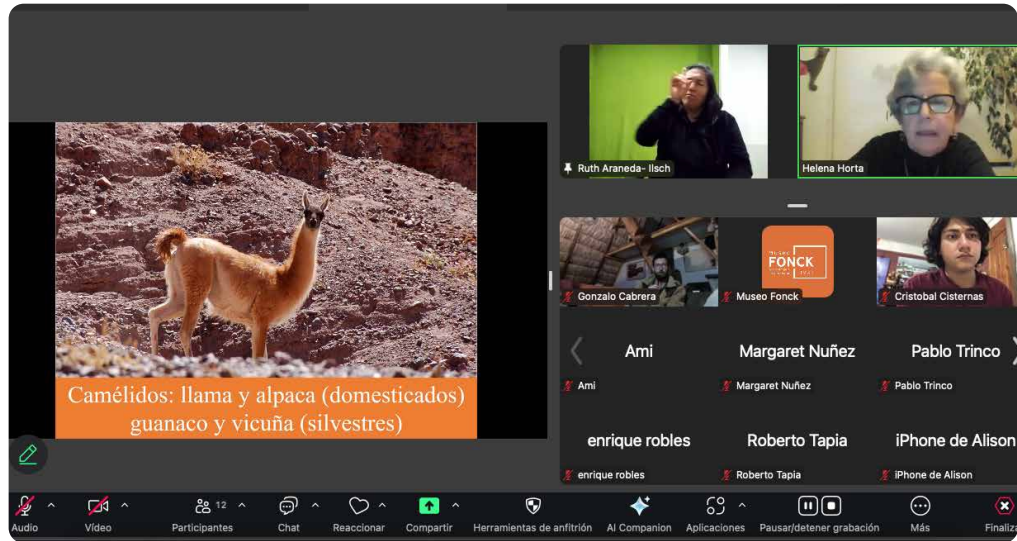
Camélidos: llama y alpaca (domesticados) guanaco y vicuña (silvestres)

Ruth Araneda- Ilsch

Helena Horta

Gonzalo Cabrera

FONCK

Museo Fonck

Cristobal Cisternas

Ami

Ami

Margaret Nuñez

Margaret Nuñez

Pablo Trinco

Pablo Trinco

enrique robles

enrique robles

Roberto Tapia

Roberto Tapia

iPhone de Alison

iPhone de Alison

Audio

Video

12

Participantes

Chat

Reaccionar

Compartir

Herramientas de anfitrión

AI Companion

Aplicaciones

Pausar/detener grabación

Más

Finaliz